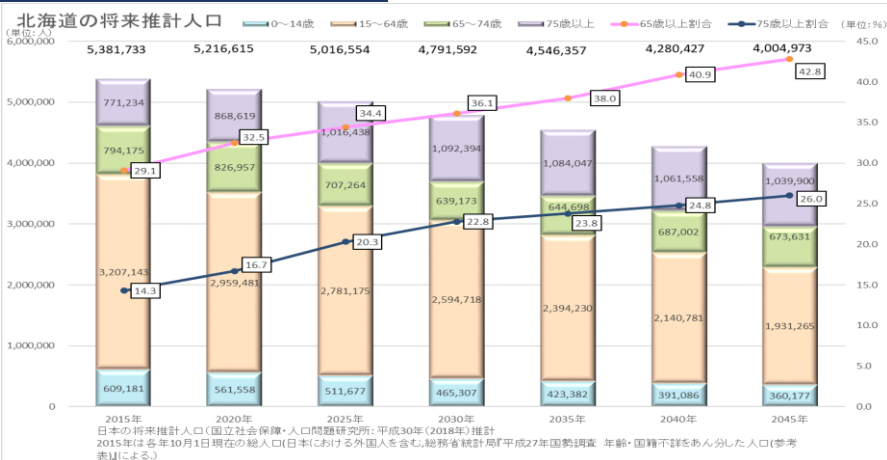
北海道の将来推計人口

0～14歳　15～64歳　65～74歳　75歳以上　65歳以上割合　75歳以上割合

（単位：人）　（単位：%）

| | 2015年 | 2020年 | 2025年 | 2030年 | 2035年 | 2040年 | 2045年 |
|---|---|---|---|---|---|---|---|
| 総数 | 5,381,733 | 5,216,615 | 5,016,554 | 4,791,592 | 4,546,357 | 4,280,427 | 4,004,973 |
| 75歳以上 | 771,234 | 868,619 | 1,016,438 | 1,092,394 | 1,084,047 | 1,061,558 | 1,039,900 |
| 65～74歳 | 794,175 | 826,957 | 707,264 | 639,173 | 644,698 | 687,002 | 673,631 |
| 15～64歳 | 3,207,143 | 2,959,481 | 2,781,175 | 2,594,718 | 2,394,230 | 2,140,781 | 1,931,265 |
| 0～14歳 | 609,181 | 561,558 | 511,677 | 465,307 | 423,382 | 391,086 | 360,177 |
| 65歳以上割合 | 29.1 | 32.5 | 34.4 | 36.1 | 38.0 | 40.9 | 42.8 |
| 75歳以上割合 | 14.3 | 16.7 | 20.3 | 22.8 | 23.8 | 24.8 | 26.0 |

6,000,000　5,000,000　4,000,000　3,000,000　2,000,000　1,000,000　0

45.0　40.0　35.0　30.0　25.0　20.0　15.0　10.0　5.0　0.0

日本の将来推計人口（国立社会保障・人口問題研究所：平成30年（2018年）推計
2015年は各年10月1日現在の総人口(日本における外国人を含む、総務省統計局『平成27年国勢調査　年齢・国籍不詳をあん分した人口(参考表)』による。)